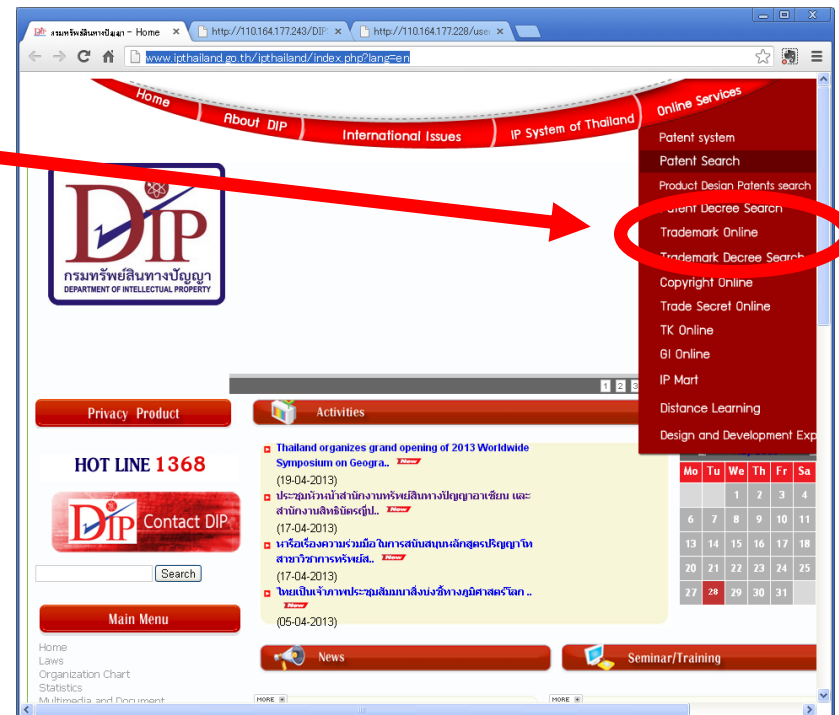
กรมทรัพย์สินทางปัญญา - Home ×
http://110.164.177.243/DIP ×
http://110.164.177.228/use ×

www.ipthailand.go.th/ipthailand/index.php?lang=en

Home
About DIP
International Issues
IP System of Thailand
Online Services

Patent system
Patent Search
Product Design Patents search
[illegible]atent Decree Search
Trademark Online
Trademark Decree Search
Copyright Online
Trade Secret Online
TK Online
GI Online
IP Mart
Distance Learning
Design and Development Exp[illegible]

DIP
กรมทรัพย์สินทางปัญญา
DEPARTMENT OF INTELLECTUAL PROPERTY

1 2 3

Privacy Product

HOT LINE 1368

DIP Contact DIP

Search

Main Menu

Home
Laws
Organization Chart
Statistics
Multimedia and Document

Activities

Thailand organizes grand opening of 2013 Worldwide Symposium on Geogra.. New
(19-04-2013)
ประชุมหัวหน้าสำนักงานทรัพย์สินทางปัญญาอาเซียน และสำนักงานสิทธิบัตรญี่ปุ่.. New
(17-04-2013)
หารือเรื่องความร่วมมือในการสนับสนุนหลักสูตรปริญญาโท สาขาวิชาการทรัพย์ส.. New
(17-04-2013)
ไทยเป็นเจ้าภาพประชุมสัมมนาสิ่งบ่งชี้ทางภูมิศาสตร์โลก .. New
(05-04-2013)

| Mo | Tu | We | Th | Fr | Sa |
|---|---|---|---|---|---|
| | | 1 | 2 | 3 | 4 |
| 6 | 7 | 8 | 9 | 10 | 11 |
| 13 | 14 | 15 | 16 | 17 | 18 |
| 20 | 21 | 22 | 23 | 24 | 25 |
| 27 | 28 | 29 | 30 | 31 | |

News

Seminar/Training

MORE
MORE